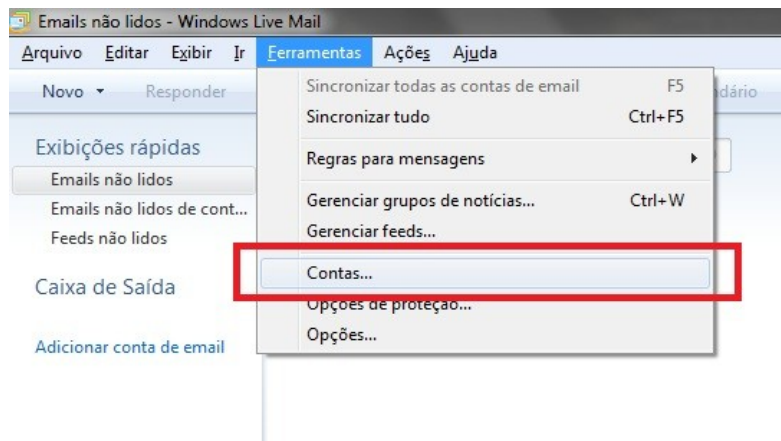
Emails não lidos - Windows Live Mail

Arquivo Editar Exibir Ir Ferramentas Ações Ajuda

Novo ▾ Responder

dário

Exibições rápidas

Emails não lidos

Emails não lidos de cont...

Feeds não lidos

Caixa de Saída

Adicionar conta de email

Sincronizar todas as contas de email F5

Sincronizar tudo Ctrl+F5

Regras para mensagens ▸

Gerenciar grupos de notícias... Ctrl+W

Gerenciar feeds...

Contas...

Opções de proteção...

Opções...